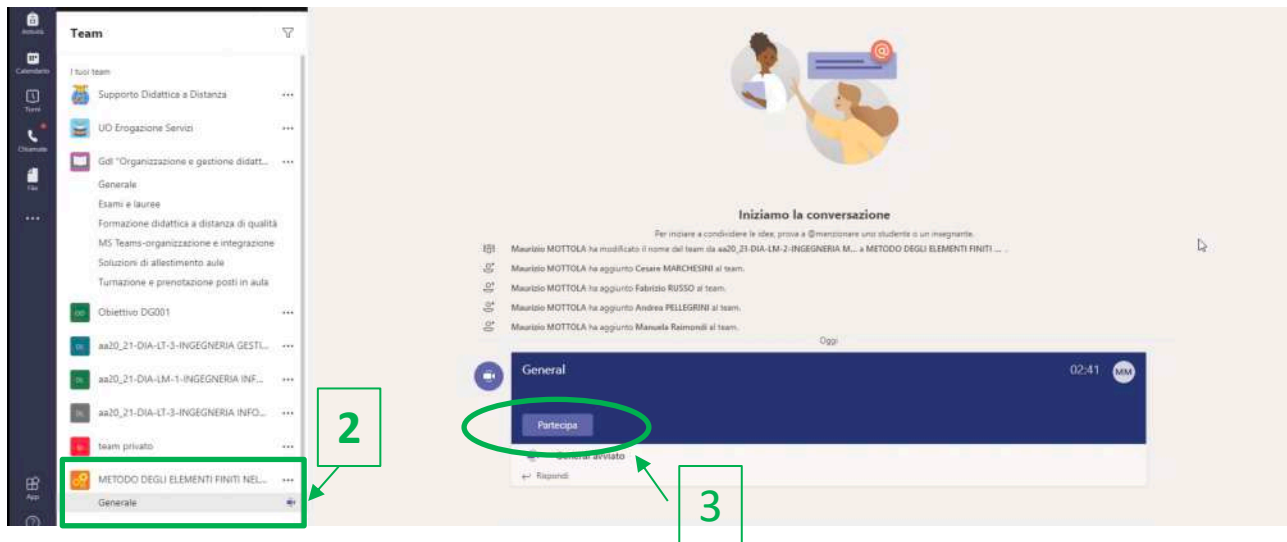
Attività
Calendario
Team
Chiamate
File
...
App

Team

I tuoi team

Supporto Didattica a Distanza ...

UO Erogazione Servizi ...

GdI "Organizzazione e gestione didatt... ...

Generale
Esami e lauree
Formazione didattica a distanza di qualità
MS Teams-organizzazione e integrazione
Soluzioni di allestimento aule
Turnazione e prenotazione posti in aula

Obiettivo DG001 ...

aa20_21-DIA-LT-3-INGEGNERIA GESTI... ...

aa20_21-DIA-LM-1-INGEGNERIA INF... ...

aa20_21-DIA-LT-3-INGEGNERIA INFO... ...

team privato ...

METODO DEGLI ELEMENTI FINITI NEL... ...

Generale

2

Iniziamo la conversazione

Per iniziare a condividere le idee, prova a @menzionare uno studente o un insegnante.

Maurizio MOTTOLA ha modificato il nome del team da aa20_21-DIA-LM-2-INGEGNERIA M... a METODO DEGLI ELEMENTI FINITI ...

Maurizio MOTTOLA ha aggiunto Cesare MARCHESINI al team.

Maurizio MOTTOLA ha aggiunto Fabrizio RUSSO al team.

Maurizio MOTTOLA ha aggiunto Andrea PELLEGRINI al team.

Maurizio MOTTOLA ha aggiunto Manuela Raimondi al team.

Oggi

General 02:41 MM

Partecipa

General avviato

Rispondi

3